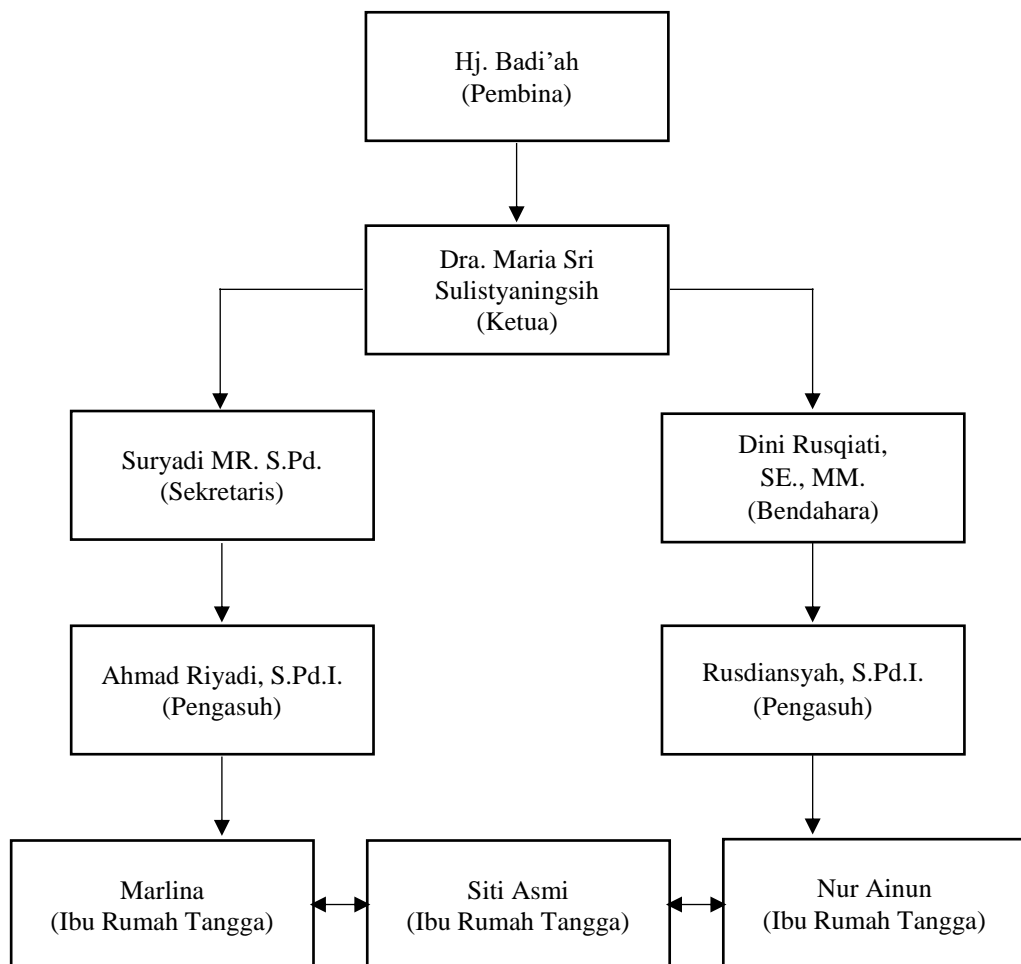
Hj. Badi'ah
(Pembina)

Dra. Maria Sri Sulistyaningsih
(Ketua)

Suryadi MR. S.Pd.
(Sekretaris)

Dini Rusqiati, SE., MM.
(Bendahara)

Ahmad Riyadi, S.Pd.I.
(Pengasuh)

Rusdiansyah, S.Pd.I.
(Pengasuh)

Marlina
(Ibu Rumah Tangga)

Siti Asmi
(Ibu Rumah Tangga)

Nur Ainun
(Ibu Rumah Tangga)